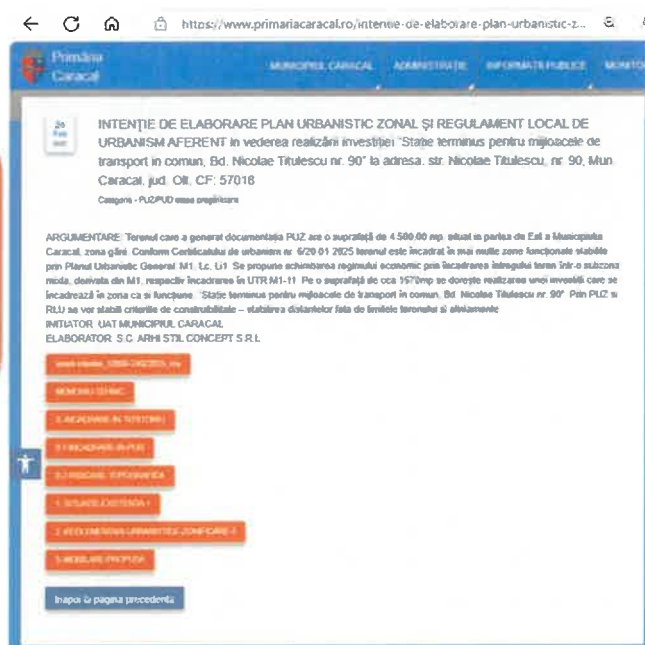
https://www.primariacaracal.ro/intentie-de-elaborare-plan-urbanistic-z...

Primăria Caracal

MUNICIPIUL CARACAL ADMINISTRAȚIE INFORMAȚII PUBLICE MONITO

26 Feb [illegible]

INTENȚIE DE ELABORARE PLAN URBANISTIC ZONAL ȘI REGULAMENT LOCAL DE URBANISM AFERENT în vederea realizării investiției "Stație terminus pentru mijloacele de transport in comun, Bd. Nicolae Titulescu nr. 90" la adresa: str. Nicolae Titulescu, nr. 90, Mun. Caracal, jud. Olt, CF: 57018

Categorie - PUZ/PUD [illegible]

ARGUMENTARE: Terenul care a generat documentația PUZ are o suprafață de 4.500,00 mp, situat în partea de Est a Municipiului Caracal, zona gări. Conform Certificatului de urbanism nr. 6/20.01.2025 terenul este încadrat în mai multe zone funcționale stabilite prin Planul Urbanistic General: M1, Lc, Li1. Se propune schimbarea regimului economic prin încadrarea întregului teren într-o subzonă mixtă, derivată din M1, respectiv încadrarea în UTR M1-11. Pe o suprafață de cca 1570mp se dorește realizarea unei investiții care se încadrează în zona ca și funcțiune: "Stație terminus pentru mijloacele de transport in comun, Bd. Nicolae Titulescu nr. 90". Prin PUZ si RLU se vor stabili criteriile de construibilitate – stabilirea distanțelor față de limitele terenului și aliniamente.
INIȚIATOR: UAT MUNICIPIUL CARACAL
ELABORATOR: S.C. ARHI STIL CONCEPT S.R.L.

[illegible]

MEMORIU TEHNIC

0. INCADRARE IN TERITORIU

0.1 INCADRARE IN PUG

0.2 RIDICARE TOPOGRAFICA

1. SITUATIE EXISTENTA

2. REGLEMENTARI URBANISTICE-ZONIFICARE

3. MODELARE PROPUSA

Înapoi la pagina precedentă